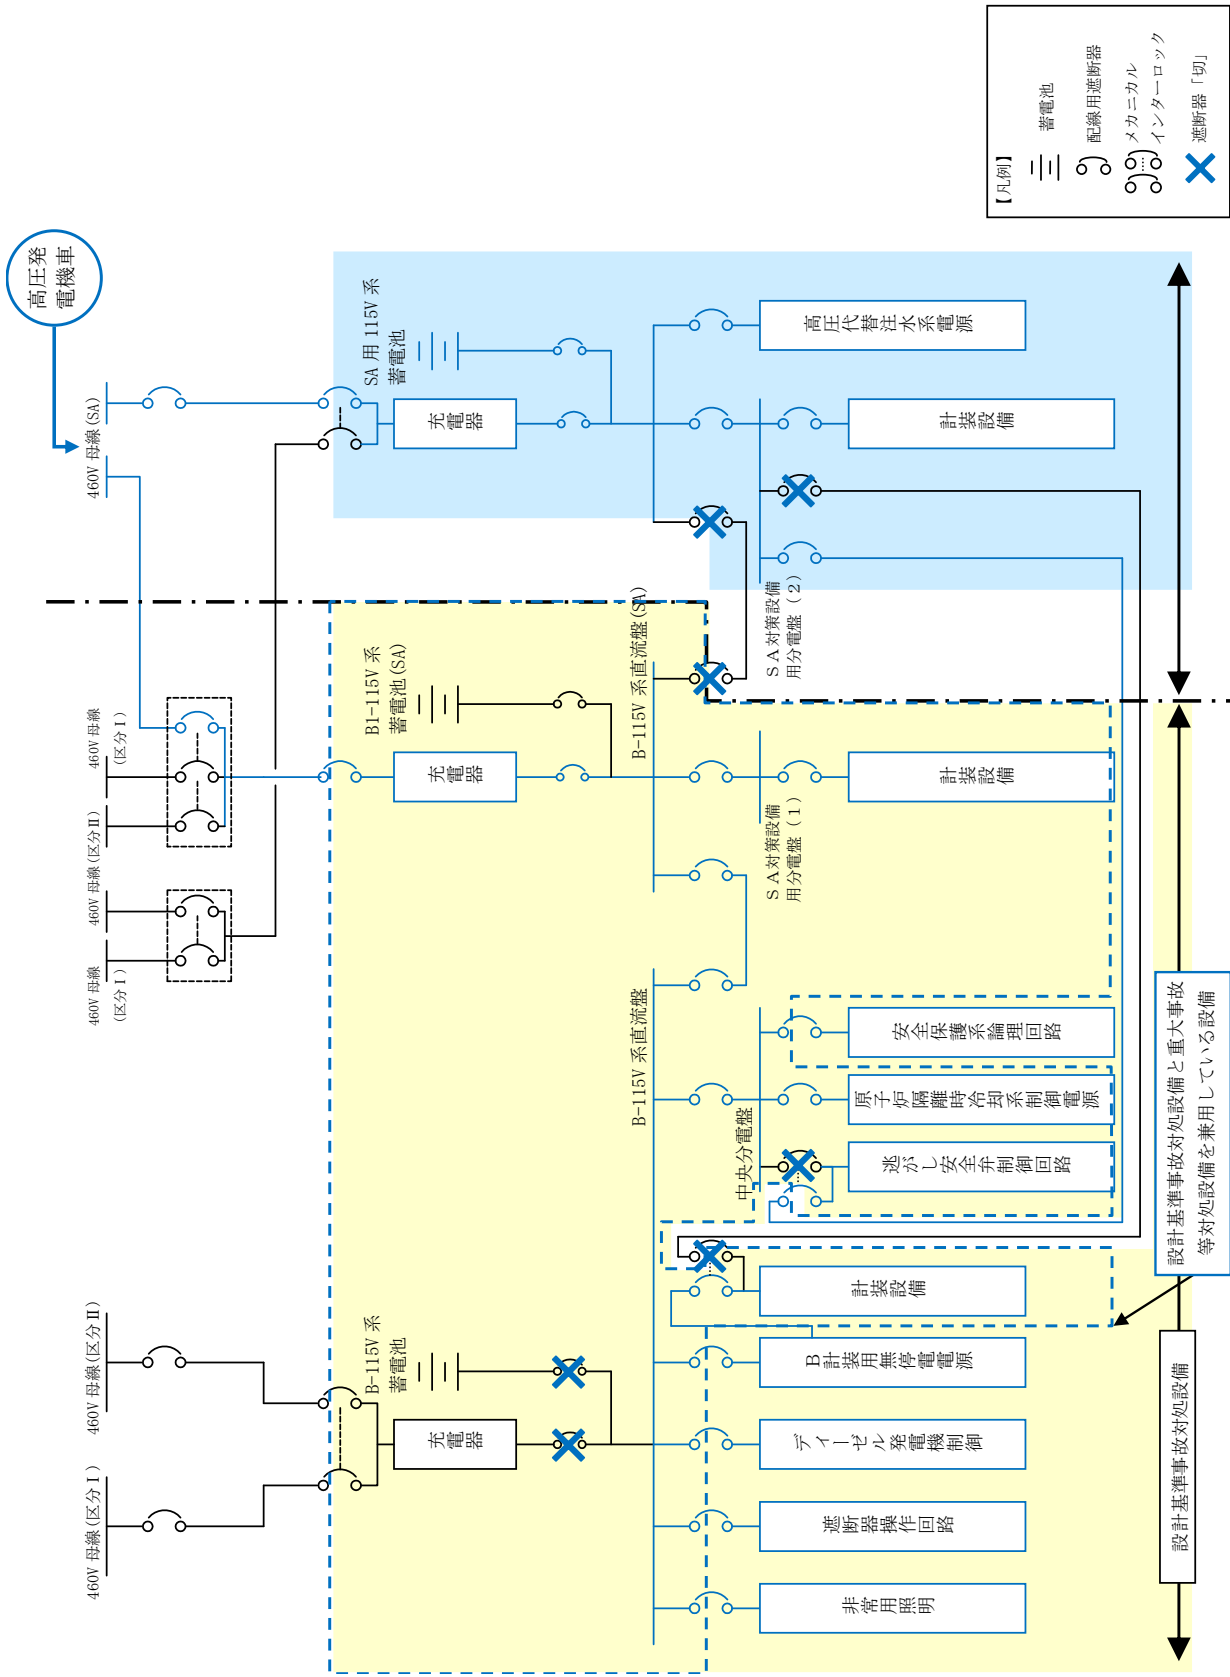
【凡例】
蓄電池
配線用遮断器
メカニカルインターロック
遮断器「切」

高圧発電機車

460V 母線 (SA)

SA 用 115V 系蓄電池

充電器

高圧代替注水系電源

計装設備

SA対策設備用分電盤（2）

B1-115V 系蓄電池 (SA)

B-115V 系直流盤 (SA)

460V 母線（区分 I）

460V 母線 (区分 II)

460V 母線（区分 I）

充電器

計装設備

SA対策設備用分電盤（1）

B-115V 系直流盤

安全保護系論理回路

原子炉隔離時冷却系制御電源

逃がし安全弁制御回路

中央分電盤

計装設備

B計装用無停電電源

ディーゼル発電機制御

遮断器操作回路

非常用照明

460V 母線 (区分 II)

460V 母線 (区分 I)

B-115V 系蓄電池

充電器

設計基準事故対処設備と重大事故等対処設備を兼用している設備

設計基準事故対処設備